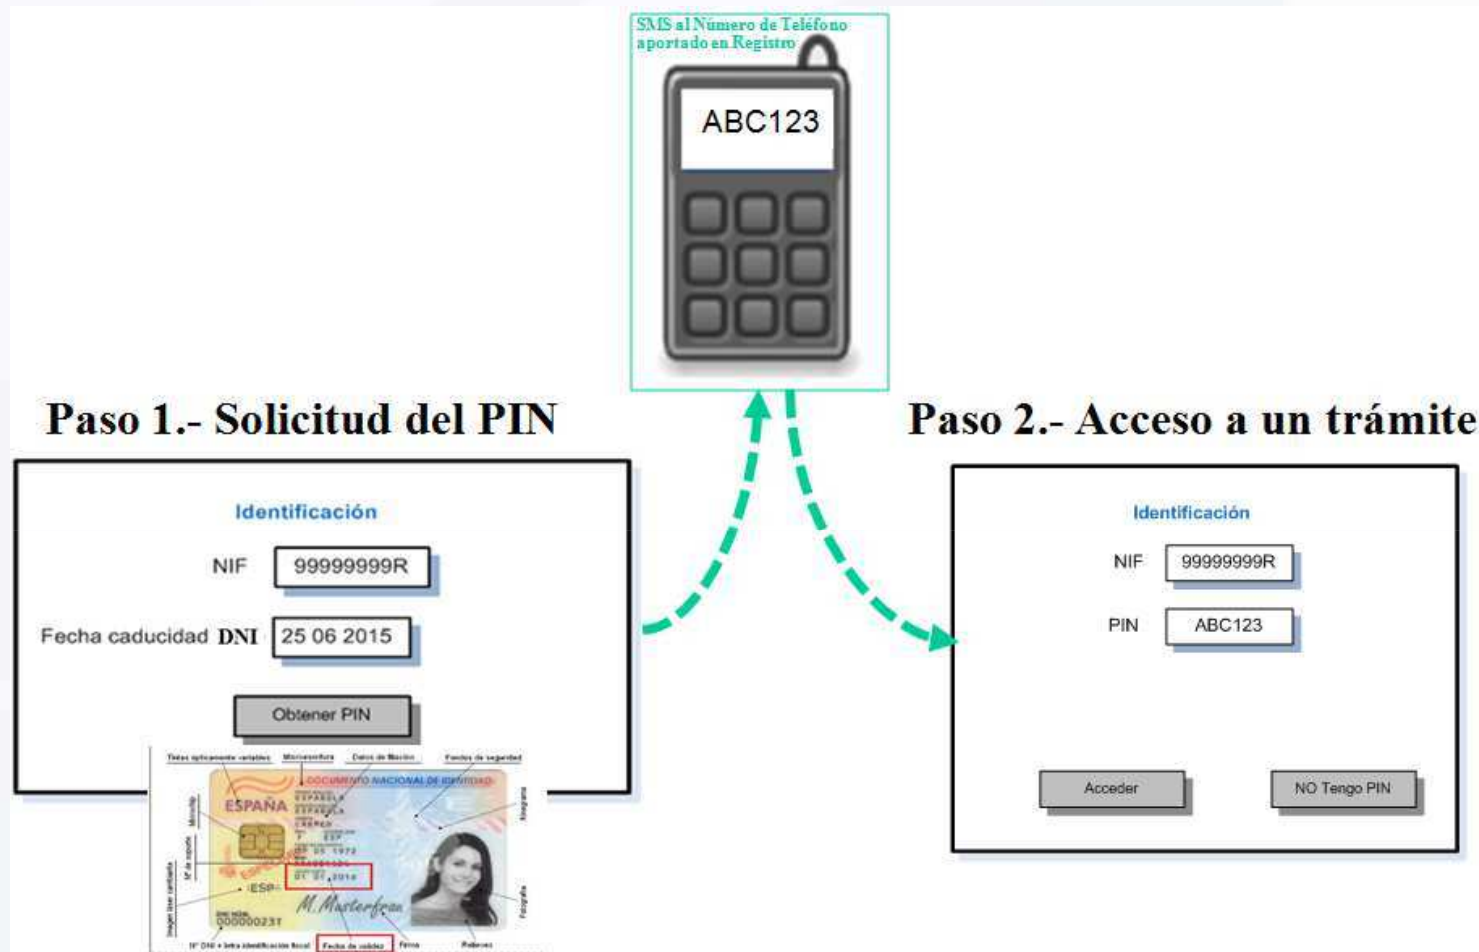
SMS al Número de Teléfono aportado en Registro

ABC123

Paso 1.- Solicitud del PIN

Identificación

NIF 99999999R

Fecha caducidad DNI 25 06 2015

Obtener PIN

Textos ópticamente variables Microescritura Datos de filiación Fondos de seguridad

DOCUMENTO NACIONAL DE IDENTIDAD

ESPAÑA

ESP

01 01 2014

000000231

M. Masterfran

Nº DNI + letra identificación fiscal Fecha de validez Firma Relieves

Paso 2.- Acceso a un trámite

Identificación

NIF 99999999R

PIN ABC123

Acceder

NO Tengo PIN